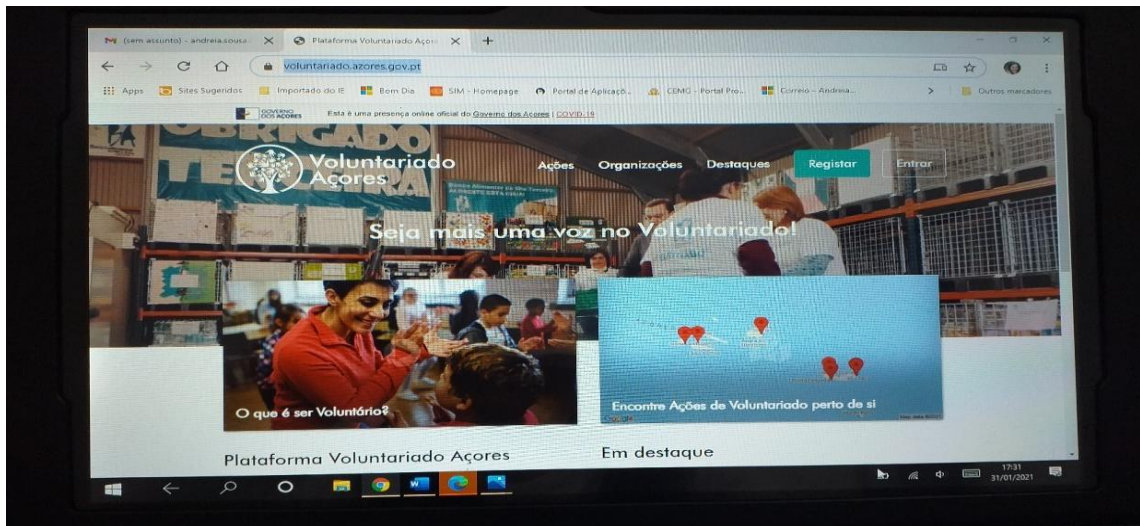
(sem assunto) - andreia.sousa
Plataforma Voluntariado Açore
voluntariado.azores.gov.pt
Apps Sites Sugeridos Importado do IE Bom Dia SIM - Homepage Portal de Aplicaçõ... CEMG - Portal Pro... Correio - Andreia... Outros marcadores
GOVERNO DOS AÇORES Esta é uma presença online oficial do Governo dos Açores | COVID-19
OBRIGADO TERCEIRA
Voluntariado Açores
Ações Organizações Destaques Registar Entrar
Seja mais uma voz no Voluntariado!
O que é ser Voluntário?
Encontre Ações de Voluntariado perto de si
Plataforma Voluntariado Açores
Em destaque
17:31
31/01/2021